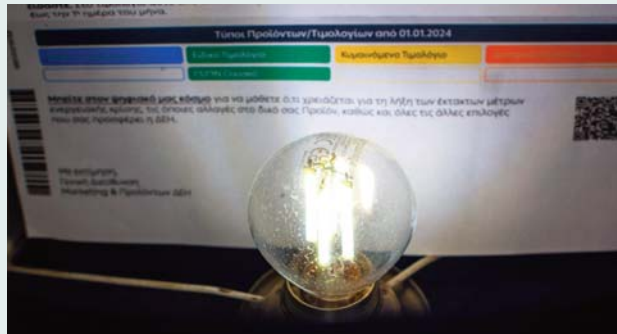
έως την 1η ημέρα του μήνα.

Τύποι Προϊόντων/Τιμολογίων από 01.01.2024

Ειδικό Τιμολόγιο
Κυμαινόμενο Τιμολόγιο
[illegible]

Μπείτε στον ψηφιακό μας κόσμο για να μάθετε ό,τι χρειάζεται για τη λήξη των έκτακτων μέτρων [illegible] τις όποιες αλλαγές στο δικό σας Προϊόν, καθώς και όλες τις άλλες επιλογές που σας προσφέρει η ΔΕΗ.

Με εκτίμηση,
Γενική Διεύθυνση
Marketing & Προϊόντων ΔΕΗ